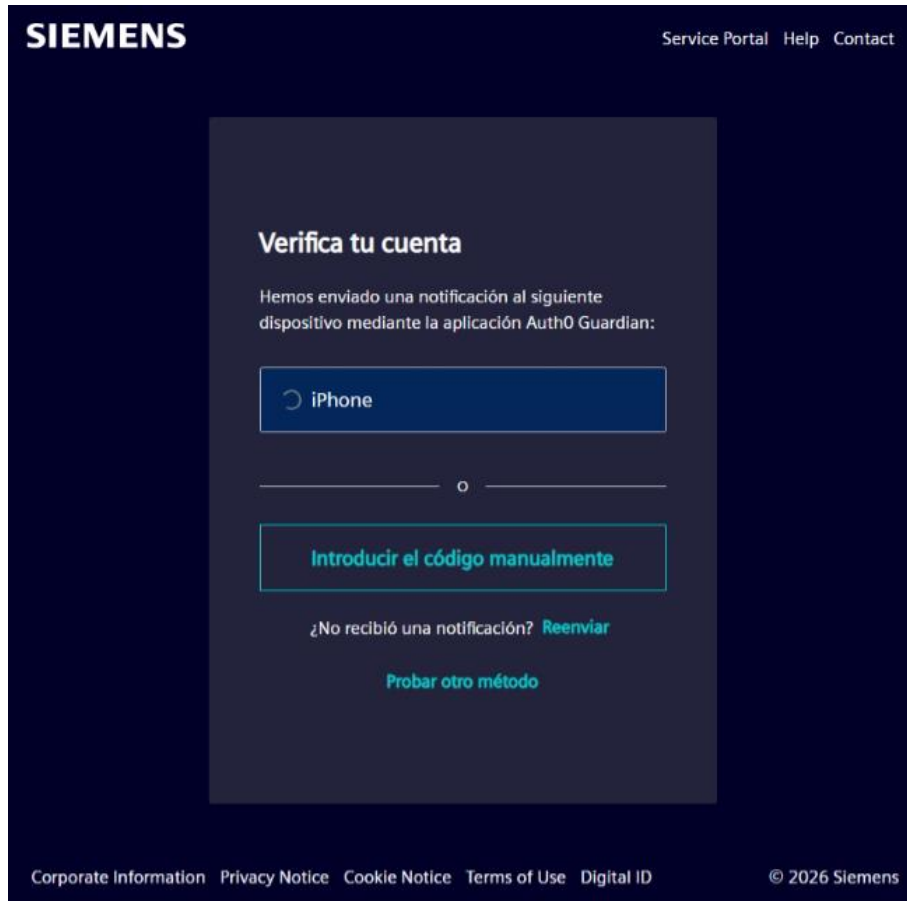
SIEMENS

Service Portal Help Contact

Verifica tu cuenta

Hemos enviado una notificación al siguiente dispositivo mediante la aplicación Auth0 Guardian:

iPhone

o

Introducir el código manualmente

¿No recibió una notificación? Reenviar

Probar otro método

Corporate Information Privacy Notice Cookie Notice Terms of Use Digital ID

© 2026 Siemens